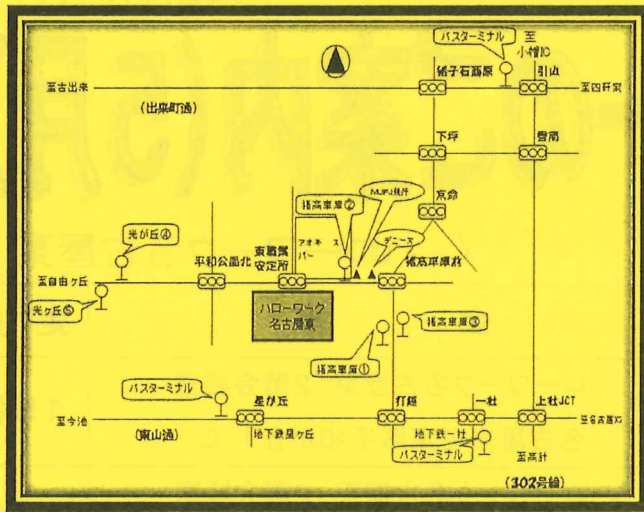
バスターミナル

至
小幡IC

猪子石原

引山

至古出来

(出来町通)

至四軒家

下坪

香流

京命

MUFJ銀行

猪高車庫②

デニーズ

光が丘④

平和公園北

東職業安定所

アオキスーパー

猪高車庫前

至自由ヶ丘

光ヶ丘⑤

ハローワーク名古屋東

猪高車庫③

猪高車庫①

バスターミナル

星が丘

打越

一社

上社JCT

至今池

(東山通)

地下鉄星ヶ丘

地下鉄一社

バスターミナル

至名古屋IC

至高針

(302号線)